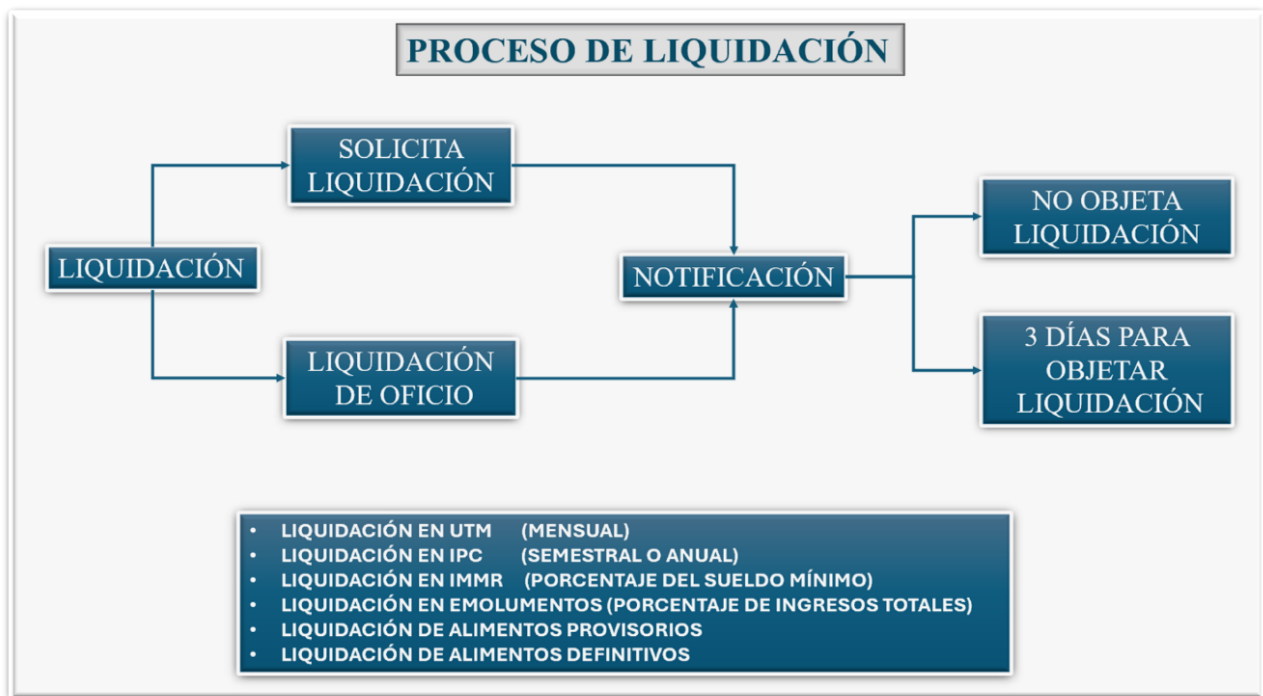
PROCESO DE LIQUIDACIÓN

LIQUIDACIÓN

SOLICITA LIQUIDACIÓN

LIQUIDACIÓN DE OFICIO

NOTIFICACIÓN

NO OBJETA LIQUIDACIÓN

3 DÍAS PARA OBJETAR LIQUIDACIÓN

- LIQUIDACIÓN EN UTM (MENSUAL)
- LIQUIDACIÓN EN IPC (SEMESTRAL O ANUAL)
- LIQUIDACIÓN EN IMMR (PORCENTAJE DEL SUELDO MÍNIMO)
- LIQUIDACIÓN EN EMOLUMENTOS (PORCENTAJE DE INGRESOS TOTALES)
- LIQUIDACIÓN DE ALIMENTOS PROVISORIOS
- LIQUIDACIÓN DE ALIMENTOS DEFINITIVOS